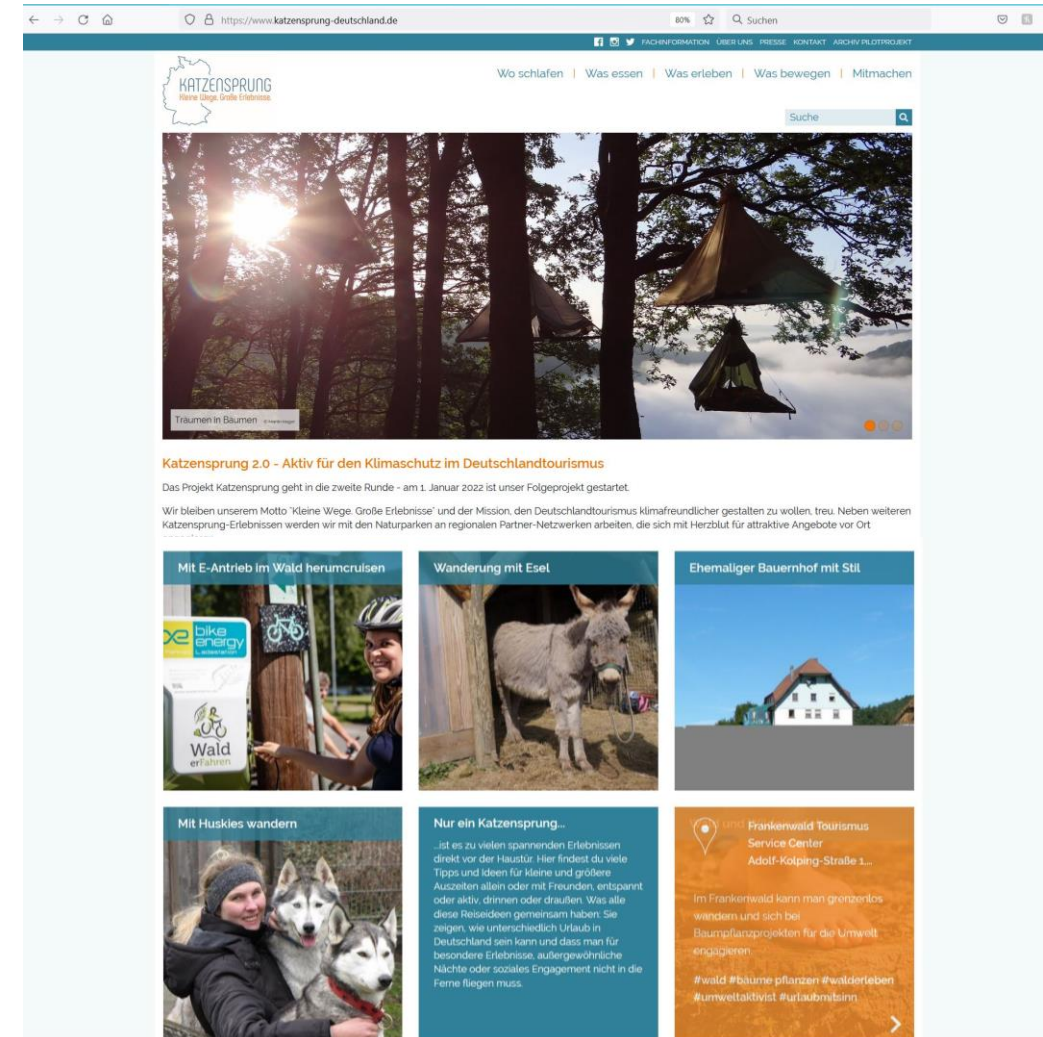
https://www.katzensprung-deutschland.de

80% Suchen

FACHINFORMATION ÜBER UNS PRESSE KONTAKT ARCHIV PILOTPROJEKT

KATZENSPRUNG
Kleine Wege. Große Erlebnisse.

Wo schlafen | Was essen | Was erleben | Was bewegen | Mitmachen

Suche

Traumen in Baumen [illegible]

Katzensprung 2.0 - Aktiv für den Klimaschutz im Deutschlandtourismus

Das Projekt Katzensprung geht in die zweite Runde - am 1. Januar 2022 ist unser Folgeprojekt gestartet.

Wir bleiben unserem Motto "Kleine Wege. Große Erlebnisse" und der Mission, den Deutschlandtourismus klimafreundlicher gestalten zu wollen, treu. Neben weiteren Katzensprung-Erlebnissen werden wir mit den Naturparken an regionalen Partner-Netzwerken arbeiten, die sich mit Herzblut für attraktive Angebote vor Ort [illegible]

Mit E-Antrieb im Wald herumcruisen

bike energy

Wald erFahren

Wanderung mit Esel

Ehemaliger Bauernhof mit Stil

Mit Huskies wandern

Nur ein Katzensprung...

...ist es zu vielen spannenden Erlebnissen direkt vor der Haustür. Hier findest du viele Tipps und Ideen für kleine und größere Auszeiten allein oder mit Freunden, entspannt oder aktiv, drinnen oder draußen. Was alle diese Reiseideen gemeinsam haben: Sie zeigen, wie unterschiedlich Urlaub in Deutschland sein kann und dass man für besondere Erlebnisse, außergewöhnliche Nächte oder soziales Engagement nicht in die Ferne fliegen muss.

Frankenwald Tourismus Service Center
Adolf-Kolping-Straße 1...

Im Frankenwald kann man grenzenlos wandern und sich bei Baumpflanzprojekten für die Umwelt engagieren

#wald #bäume pflanzen #walderleben #umweltaktivist #urlaubmitsinn